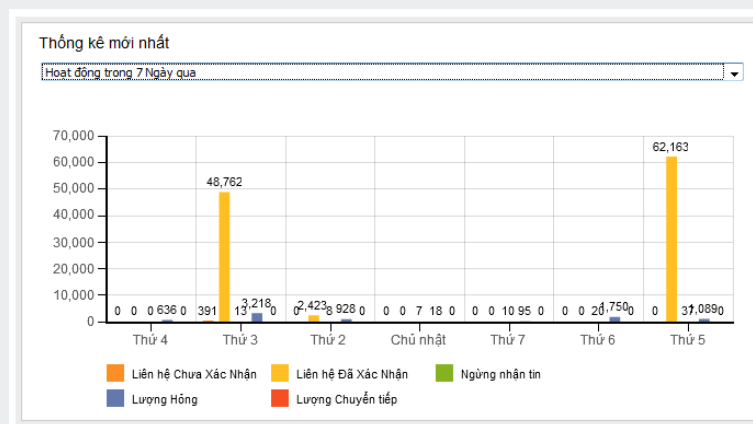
Thống kê mới nhất

Hoạt động trong 7 Ngày qua

70,000
60,000
50,000
40,000
30,000
20,000
10,000
0

0 0 0 636 0
391 48,762 13 3,218 0
0 2,423 8 928 0
0 0 7 18 0
0 0 10 95 0
0 0 20 1,750 0
0 62,163 37 1,089 0

Thứ 4
Thứ 3
Thứ 2
Chủ nhật
Thứ 7
Thứ 6
Thứ 5

Liên hệ Chưa Xác Nhận
Liên hệ Đã Xác Nhận
Ngừng nhận tin
Lượng Hỏng
Lượng Chuyển tiếp